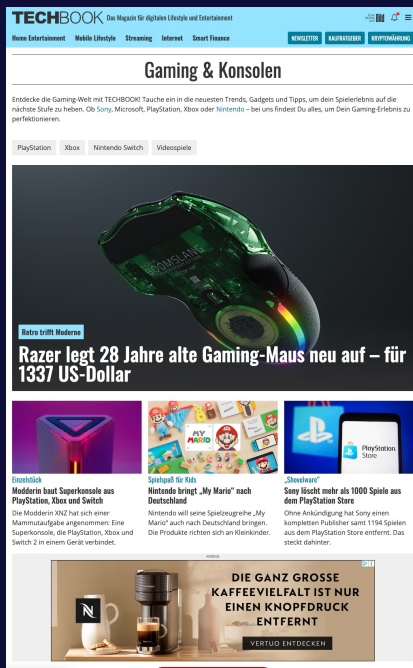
TECHBOOK Das Magazin für digitalen Lifestyle und Entertainment

Home Entertainment Mobile Lifestyle Streaming Internet Smart Finance

NEWSLETTER KAUFRATGEBER KRYPTOWÄHRUNG

Gaming & Konsolen

Entdecke die Gaming-Welt mit TECHBOOK! Tauche ein in die neuesten Trends, Gadgets und Tipps, um dein Spielerlebnis auf die nächste Stufe zu heben. Ob Sony, Microsoft, PlayStation, Xbox oder Nintendo – bei uns findest Du alles, um Dein Gaming-Erlebnis zu perfektionieren.

PlayStation Xbox Nintendo Switch Videospiele

Retro trifft Moderne

Razer legt 28 Jahre alte Gaming-Maus neu auf – für 1337 US-Dollar

Einzelstück
Modderin baut Superkonsole aus PlayStation, Xbox und Switch
Die Modderin XNZ hat sich einer Mammutaufgabe angenommen: Eine Superkonsole, die PlayStation, Xbox und Switch 2 in einem Gerät verbindet.

Spielspaß für Kids
Nintendo bringt „My Mario" nach Deutschland
Nintendo will seine Spielzeugreihe „My Mario" auch nach Deutschland bringen. Die Produkte richten sich an Kleinkinder.

„Shovelware"
Sony löscht mehr als 1000 Spiele aus dem PlayStation Store
Ohne Ankündigung hat Sony einen kompletten Publisher samt 1194 Spielen aus dem PlayStation Store entfernt. Das steckt dahinter.

ANZEIGE

DIE GANZ GROSSE KAFFEEVIELFALT IST NUR EINEN KNOPFDRUCK ENTFERNT

VERTUO ENTDECKEN